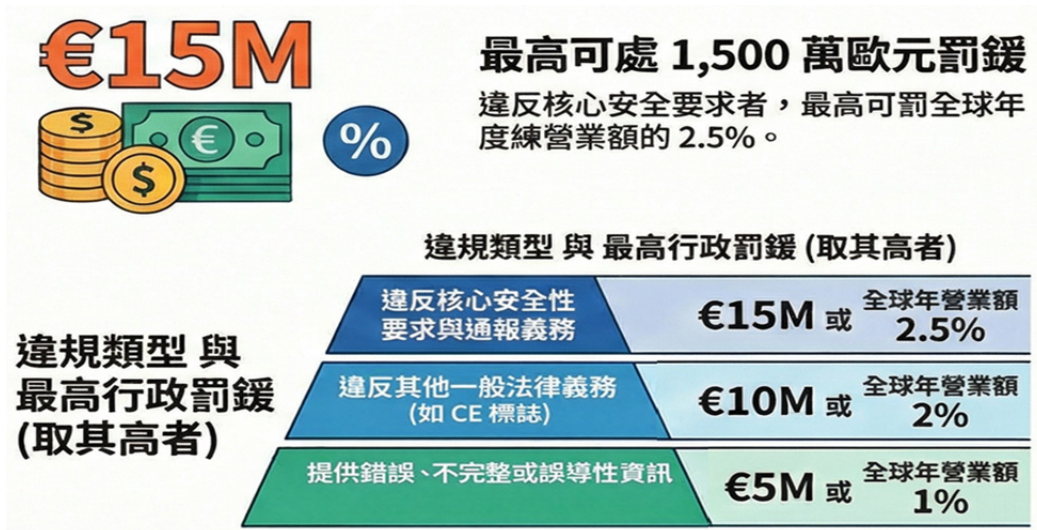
€15M

%

最高可處 1,500 萬歐元罰鍰

違反核心安全要求者，最高可罰全球年度練營業額的 2.5%。

違規類型 與 最高行政罰鍰 (取其高者)

違規類型 與 最高行政罰鍰 (取其高者)

| | | |
|---|---|---|
| 違反核心安全性要求與通報義務 | €15M 或 | 全球年營業額 2.5% |
| 違反其他一般法律義務 (如 CE 標誌) | €10M 或 | 全球年營業額 2% |
| 提供錯誤、不完整或誤導性資訊 | €5M 或 | 全球年營業額 1% |